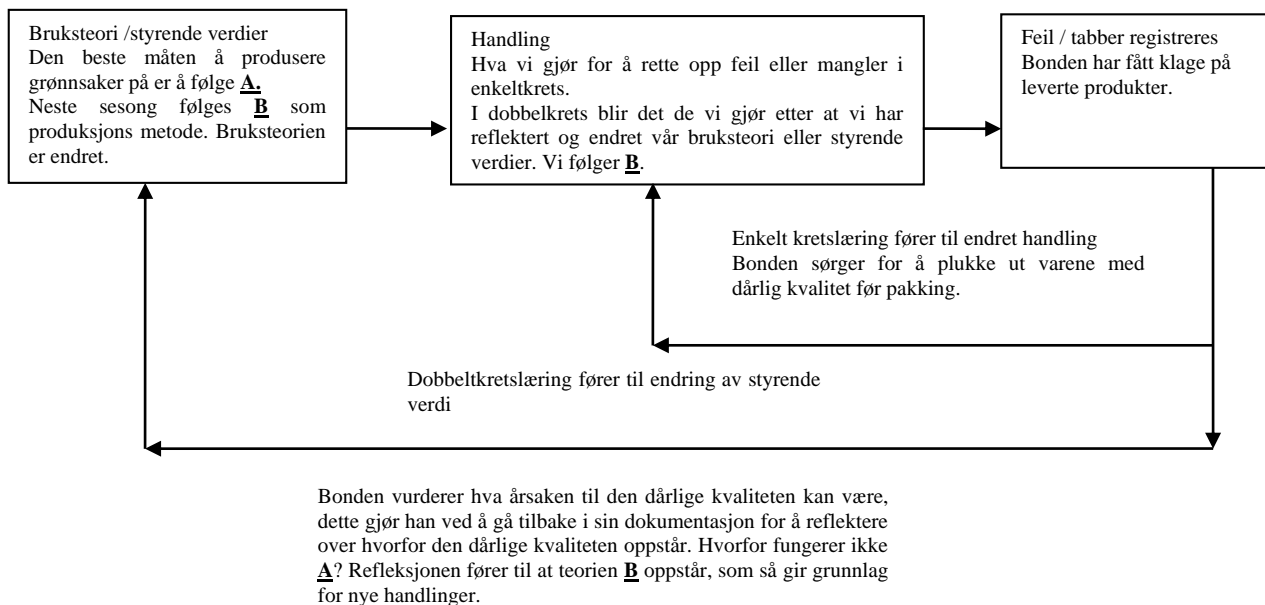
Bruksteori /styrende verdier
Den beste måten å produsere grønnsaker på er å følge **A.**
Neste sesong følges **B** som produksjons metode. Bruksteorien er endret.

Handling
Hva vi gjør for å rette opp feil eller mangler i enkeltkrets.
I dobbelkrets blir det de vi gjør etter at vi har reflektert og endret vår bruksteori eller styrende verdier. Vi følger **B**.

Feil / tabber registreres
Bonden har fått klage på leverte produkter.

Enkelt kretslæring fører til endret handling
Bonden sørger for å plukke ut varene med dårlig kvalitet før pakking.

Dobbeltkretslæring fører til endring av styrende verdi

Bonden vurderer hva årsaken til den dårlige kvaliteten kan være, dette gjør han ved å gå tilbake i sin dokumentasjon for å reflektere over hvorfor den dårlige kvaliteten oppstår. Hvorfor fungerer ikke **A**? Refleksjonen fører til at teorien **B** oppstår, som så gir grunnlag for nye handlinger.